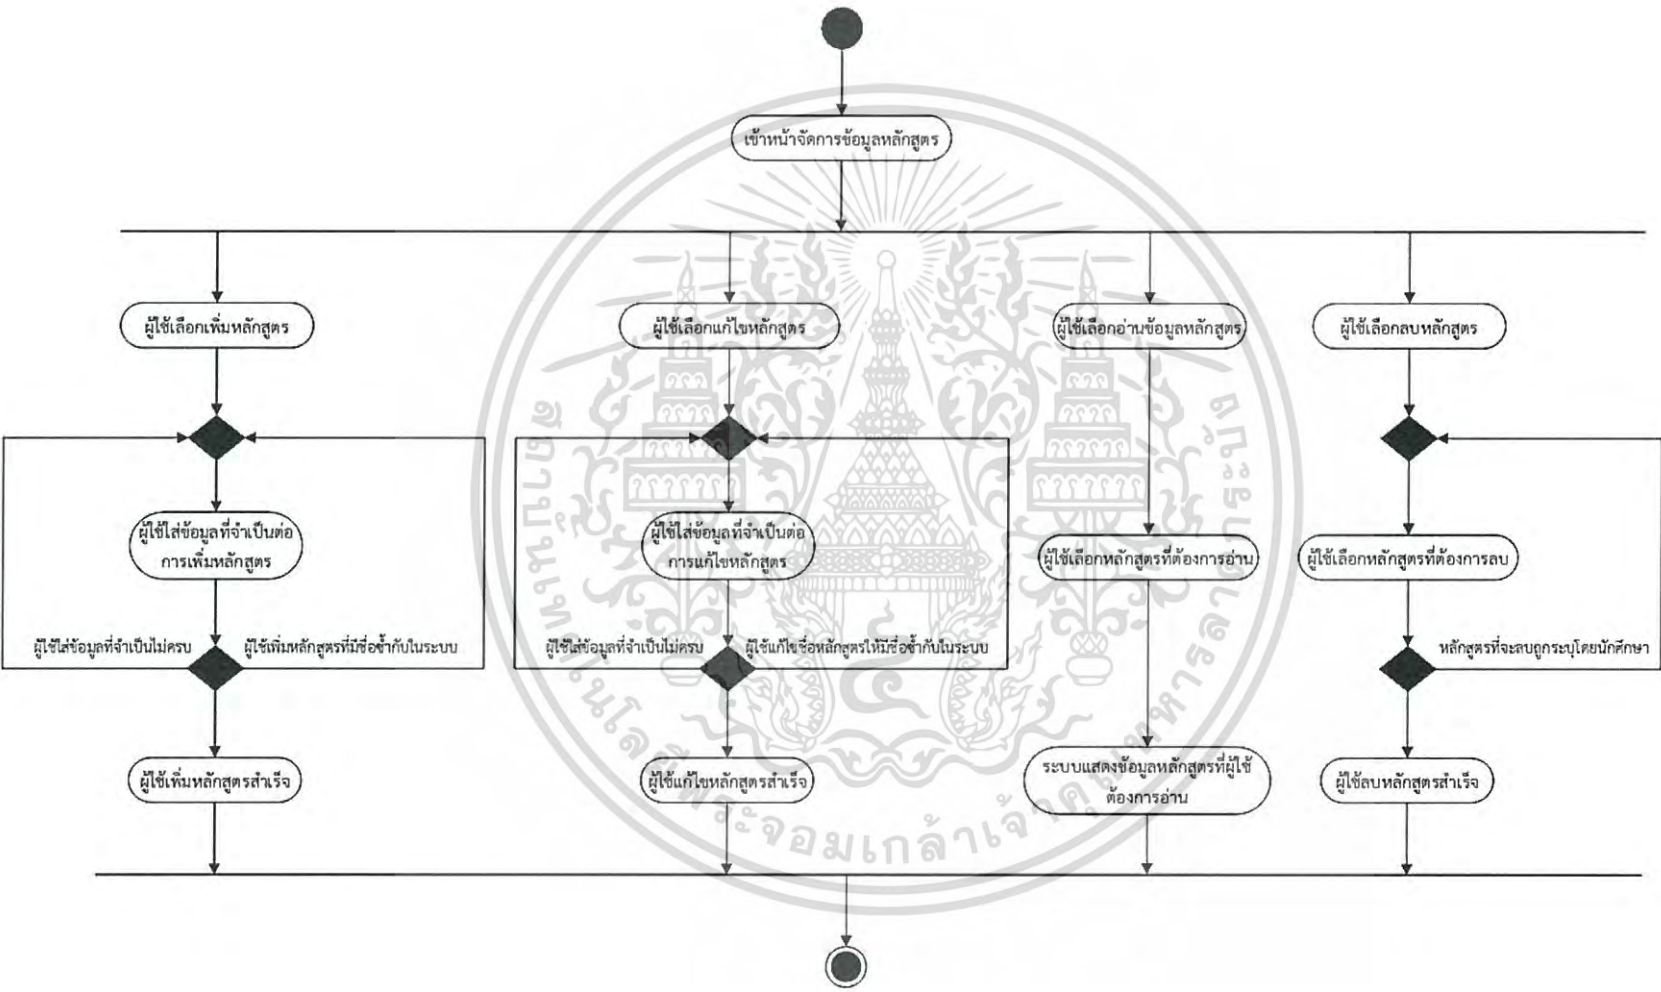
เข้าหน้าจัดการข้อมูลหลักสูตร

ผู้ใช้เลือกเพิ่มหลักสูตร

ผู้ใช้เลือกแก้ไขหลักสูตร

ผู้ใช้เลือกอ่านข้อมูลหลักสูตร

ผู้ใช้เลือกลบหลักสูตร

ผู้ใช้ใส่ข้อมูลที่จำเป็นต่อการเพิ่มหลักสูตร

ผู้ใช้ใส่ข้อมูลที่จำเป็นต่อการแก้ไขหลักสูตร

ผู้ใช้เลือกหลักสูตรที่ต้องการอ่าน

ผู้ใช้เลือกหลักสูตรที่ต้องการลบ

ผู้ใช้ใส่ข้อมูลที่จำเป็นไม่ครบ

ผู้ใช้เพิ่มหลักสูตรที่มีชื่อซ้ำกับในระบบ

ผู้ใช้ใส่ข้อมูลที่จำเป็นไม่ครบ

ผู้ใช้แก้ไขชื่อหลักสูตรให้มีชื่อซ้ำกับในระบบ

หลักสูตรที่จะลบถูกระบุโดยนักศึกษา

ผู้ใช้เพิ่มหลักสูตรสำเร็จ

ผู้ใช้แก้ไขหลักสูตรสำเร็จ

ระบบแสดงข้อมูลหลักสูตรที่ผู้ใช้ต้องการอ่าน

ผู้ใช้ลบหลักสูตรสำเร็จ

สถาบันเทคโนโลยีพระจอมเกล้าเจ้าคุณทหารลาดกระบัง